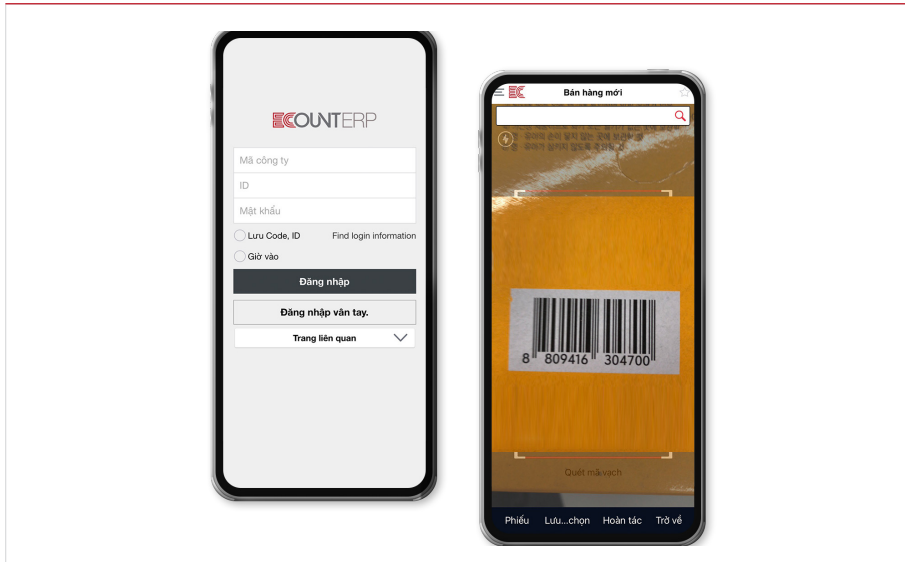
ECOUNTERP

Mã công ty

ID

Mật khẩu

Lưu Code, ID

Find login information

Giờ vào

Đăng nhập

Đăng nhập vân tay.

Trang liên quan

Bán hàng mới

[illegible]

8 809416 304700

Quét mã vạch

Phiếu

Lưu...chọn

Hoàn tác

Trở về